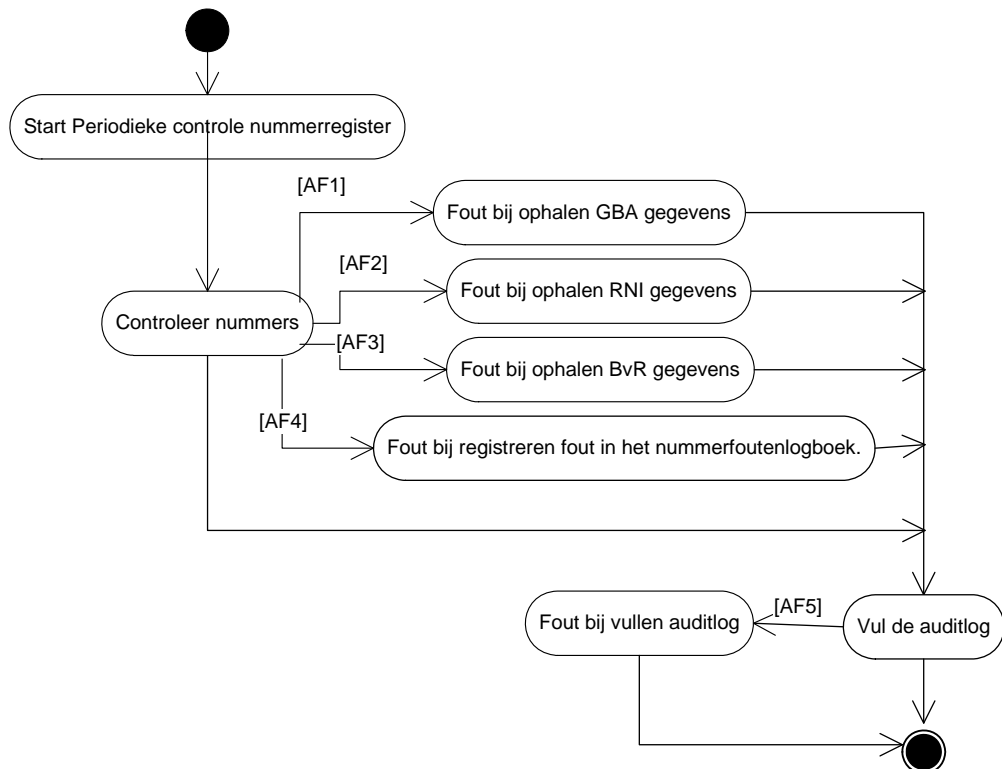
Start Periodieke controle nummerregister

[AF1]

Fout bij ophalen GBA gegevens

[AF2]

Fout bij ophalen RNI gegevens

Controleer nummers

[AF3]

Fout bij ophalen BvR gegevens

[AF4]

Fout bij registreren fout in het nummerfoutenlogboek.

Fout bij vullen auditlog

[AF5]

Vul de auditlog